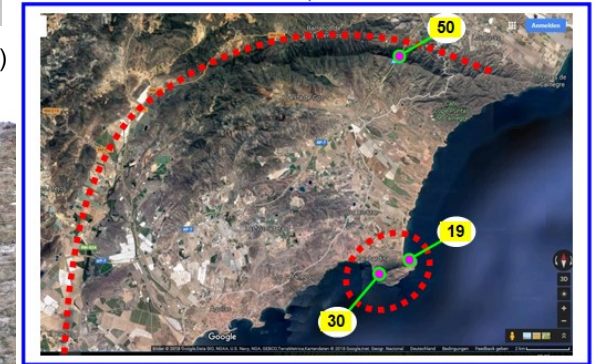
)

50

Anmelden

19

30

Google

Bilder © 2018 Google,Data SIO, NOAA, U.S. Navy, NGA, GEBCO,TerraMetrics,Kartendaten © 2018 Google,Inst. Geogr. Nacional Deutschland Bedingungen Feedback geben 2 km

3D